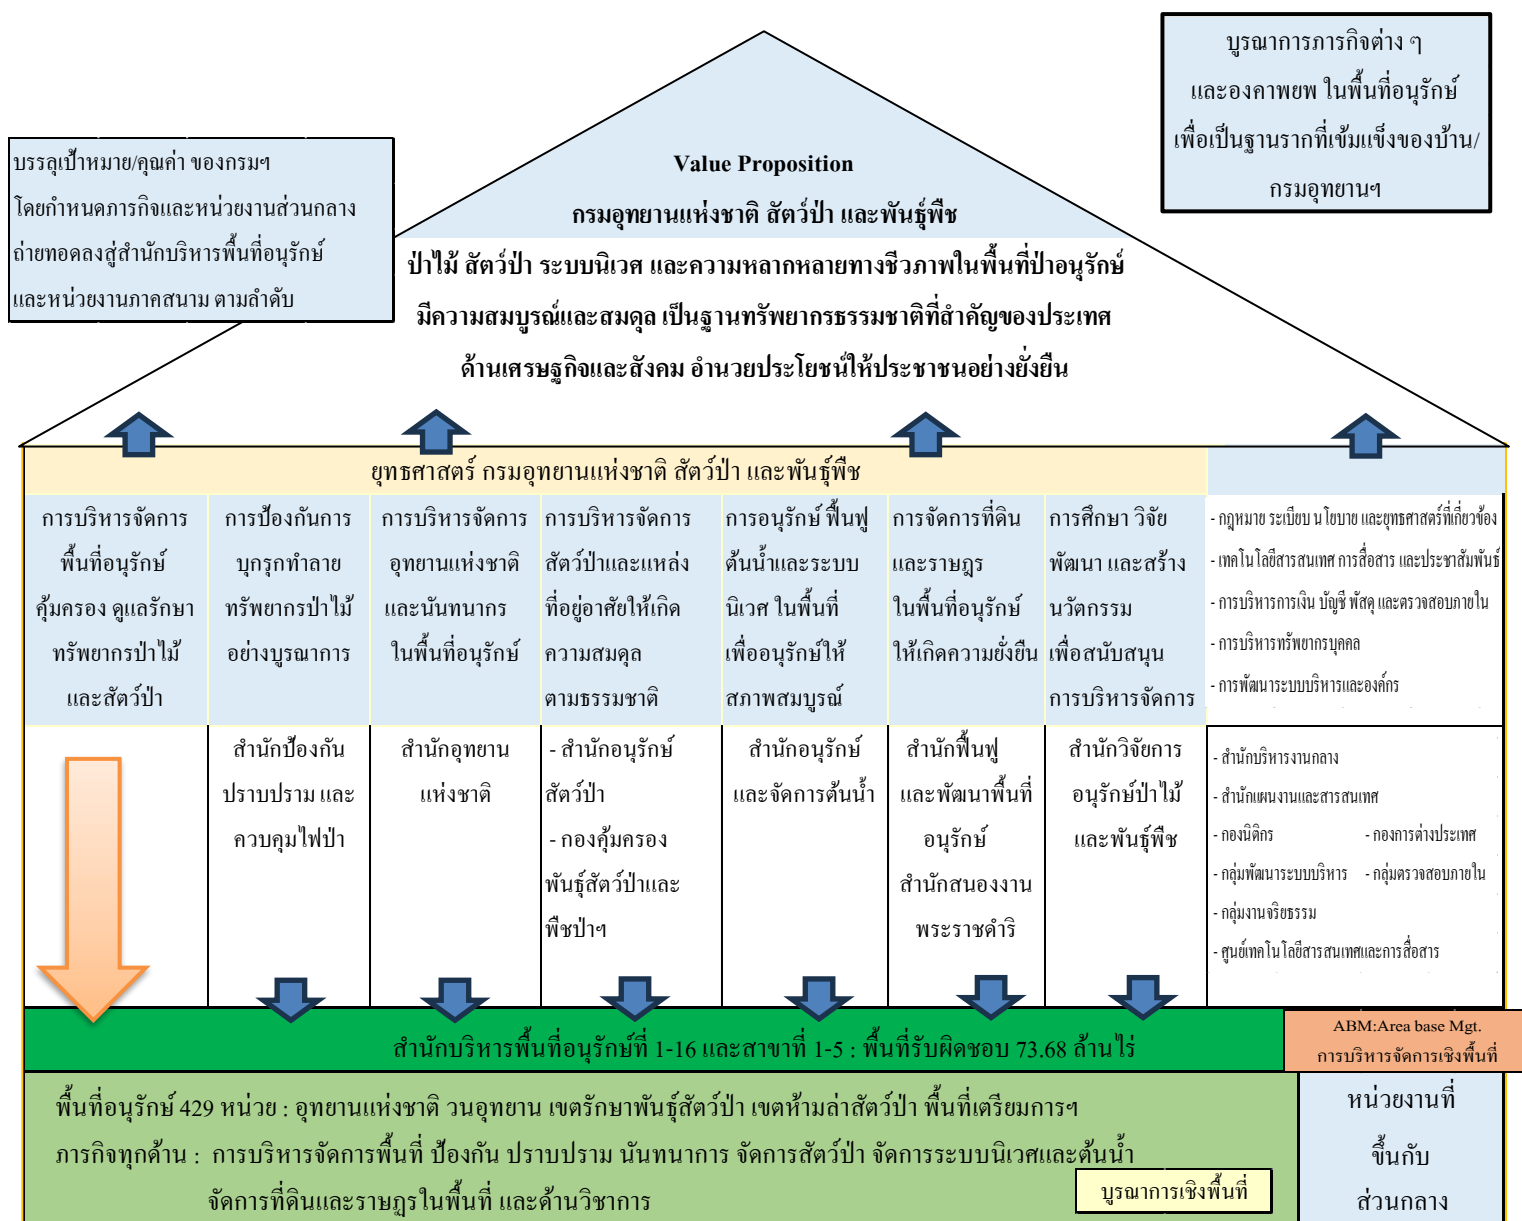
บูรณาการภารกิจต่าง ๆ และองคาพยพ ในพื้นที่อนุรักษ์ เพื่อเป็นฐานรากที่เข้มแข็งของบ้าน/กรมอุทยานฯ

บรรลุเป้าหมาย/คุณค่า ของกรมฯ โดยกำหนดภารกิจและหน่วยงานส่วนกลาง ถ่ายทอดลงสู่สำนักบริหารพื้นที่อนุรักษ์ และหน่วยงานภาคสนาม ตามลำดับ

Value Proposition
กรมอุทยานแห่งชาติ สัตว์ป่า และพันธุ์พืช
ป่าไม้ สัตว์ป่า ระบบนิเวศ และความหลากหลายทางชีวภาพในพื้นที่ป่าอนุรักษ์ มีความสมบูรณ์และสมดุล เป็นฐานทรัพยากรธรรมชาติที่สำคัญของประเทศ ด้านเศรษฐกิจและสังคม อำนวยประโยชน์ให้ประชาชนอย่างยั่งยืน

ยุทธศาสตร์ กรมอุทยานแห่งชาติ สัตว์ป่า และพันธุ์พืช

| การบริหารจัดการพื้นที่อนุรักษ์ คุ้มครอง ดูแลรักษาทรัพยากรป่าไม้และสัตว์ป่า | การป้องกันการบุกรุกทำลายทรัพยากรป่าไม้อย่างบูรณาการ | การบริหารจัดการอุทยานแห่งชาติและนันทนาการในพื้นที่อนุรักษ์ | การบริหารจัดการสัตว์ป่าและแหล่งที่อยู่อาศัยให้เกิดความสมดุลตามธรรมชาติ | การอนุรักษ์ ฟื้นฟูต้นน้ำและระบบนิเวศ ในพื้นที่เพื่ออนุรักษ์ให้สภาพสมบูรณ์ | การจัดการที่ดินและราษฎรในพื้นที่อนุรักษ์ให้เกิดความยั่งยืน | การศึกษา วิจัย พัฒนา และสร้างนวัตกรรม เพื่อสนับสนุนการบริหารจัดการ | - กฎหมาย ระเบียบ นโยบาย และยุทธศาสตร์ที่เกี่ยวข้อง - เทคโนโลยีสารสนเทศ การสื่อสาร และประชาสัมพันธ์ - การบริหารการเงิน บัญชี พัสดุ และตรวจสอบภายใน - การบริหารทรัพยากรบุคคล - การพัฒนาระบบบริหารและองค์กร |
|---|---|---|---|---|---|---|---|
| | สำนักป้องกันปราบปราม และควบคุมไฟป่า | สำนักอุทยานแห่งชาติ | - สำนักอนุรักษ์สัตว์ป่า - กองคุ้มครองพันธุ์สัตว์ป่าและพืชป่าฯ | สำนักอนุรักษ์และจัดการต้นน้ำ | สำนักฟื้นฟูและพัฒนาพื้นที่อนุรักษ์ สำนักสนองงานพระราชดำริ | สำนักวิจัยการอนุรักษ์ป่าไม้และพันธุ์พืช | - สำนักบริหารงานกลาง - สำนักแผนงานและสารสนเทศ - กองนิติการ - กองการต่างประเทศ - กลุ่มพัฒนาระบบบริหาร - กลุ่มตรวจสอบภายใน - กลุ่มงานจริยธรรม - ศูนย์เทคโนโลยีสารสนเทศและการสื่อสาร |

สำนักบริหารพื้นที่อนุรักษ์ที่ 1-16 และสาขาที่ 1-5 : พื้นที่รับผิดชอบ 73.68 ล้านไร่

ABM:Area base Mgt.
การบริหารจัดการเชิงพื้นที่

พื้นที่อนุรักษ์ 429 หน่วย : อุทยานแห่งชาติ วนอุทยาน เขตรักษาพันธุ์สัตว์ป่า เขตห้ามล่าสัตว์ป่า พื้นที่เตรียมการฯ
ภารกิจทุกด้าน : การบริหารจัดการพื้นที่ ป้องกัน ปราบปราม นันทนาการ จัดการสัตว์ป่า จัดการระบบนิเวศและต้นน้ำ จัดการที่ดินและราษฎรในพื้นที่ และด้านวิชาการ

บูรณาการเชิงพื้นที่

หน่วยงานที่ขึ้นกับส่วนกลาง